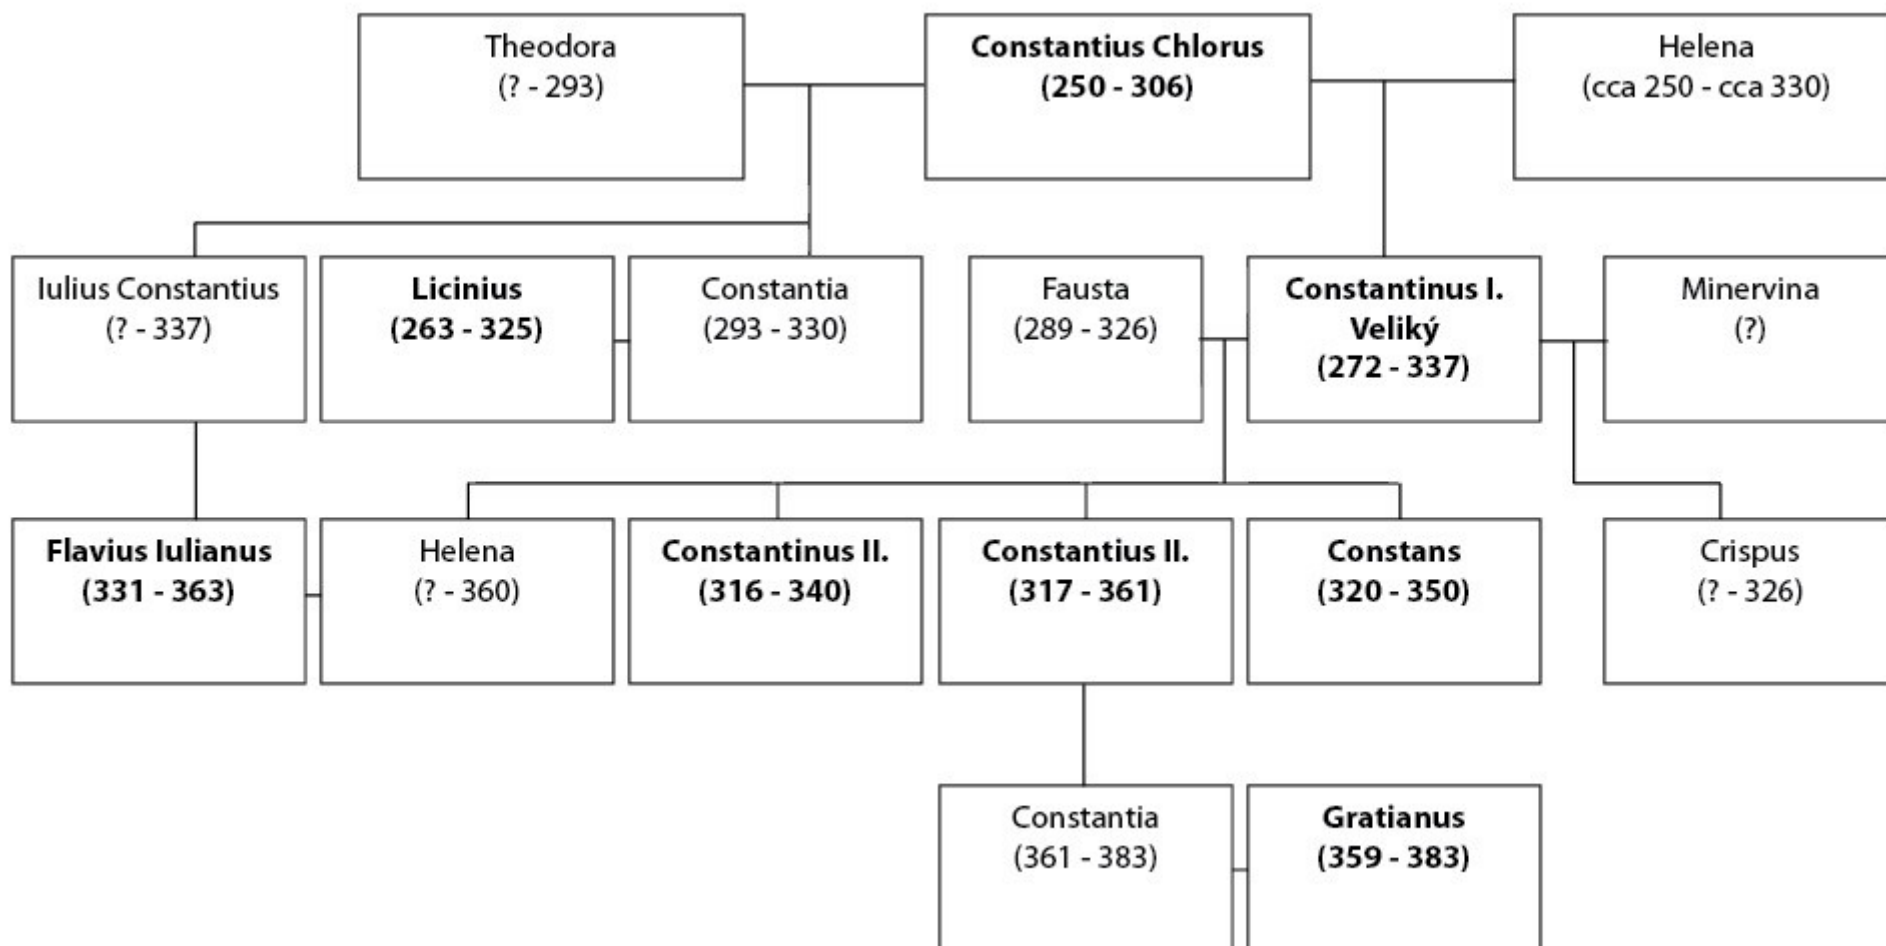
Theodora
(? - 293)

Constantius Chlorus
(250 - 306)

Helena
(cca 250 - cca 330)

Iulius Constantius
(? - 337)

Licinius
(263 - 325)

Constantia
(293 - 330)

Fausta
(289 - 326)

Constantinus I. Veliký
(272 - 337)

Minervina
(?)

Flavius Iulianus
(331 - 363)

Helena
(? - 360)

Constantinus II.
(316 - 340)

Constantius II.
(317 - 361)

Constans
(320 - 350)

Crispus
(? - 326)

Constantia
(361 - 383)

Gratianus
(359 - 383)